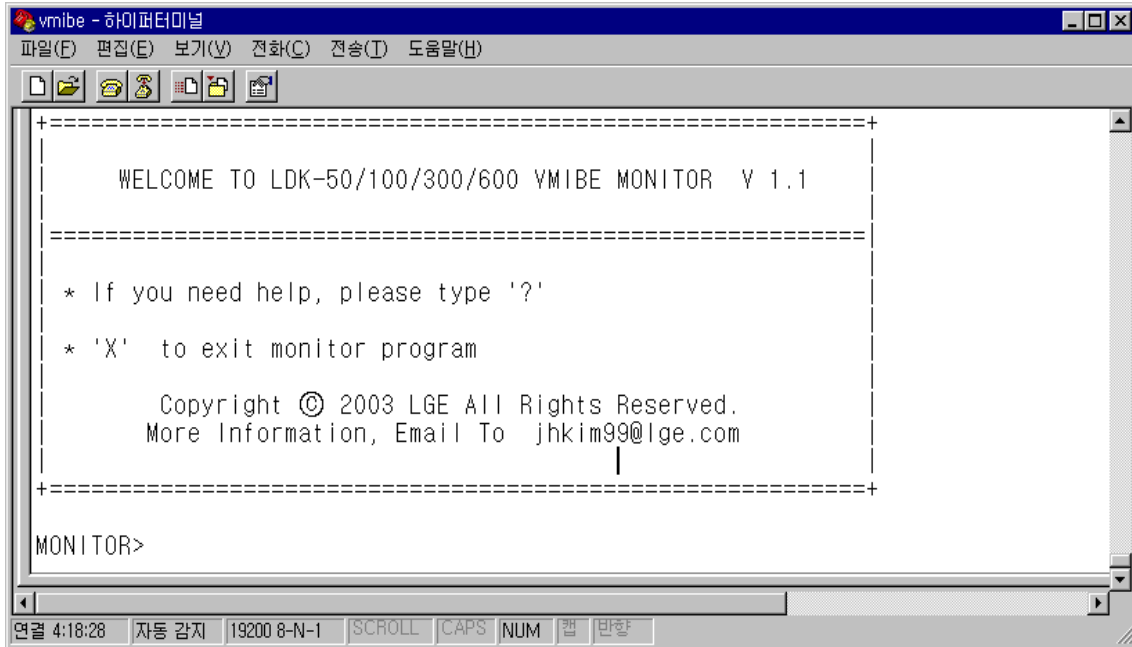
vmibe - 하이퍼터미널

파일(F) 편집(E) 보기(V) 전화(C) 전송(T) 도움말(H)

+==============================================================+
|
| WELCOME TO LDK-50/100/300/600 VMIBE MONITOR V 1.1 |
|
|==============================================================|
|
| * If you need help, please type '?'
|
| * 'X' to exit monitor program
|
| Copyright © 2003 LGE All Rights Reserved.
| More Information, Email To jhkim99@lge.com
|
+==============================================================+

MONITOR>

연결 4:18:28 | 자동 감지 | 19200 8-N-1 | SCROLL | CAPS | NUM | 캡 | 반향